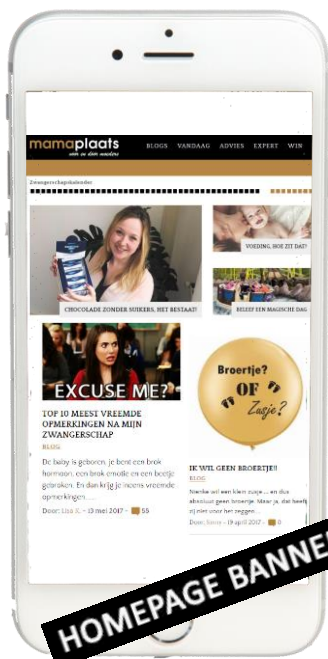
mamaplaats
voor en door moeders

BLOGS VANDAAG ADVIES EXPERT WIN

Zwangerschapskalender

CHOCOLADE ZONDER SUIKERS, HET BESTAAT!

VOEDING, HOE ZIT DAT?

BELEEF EEN MAGISCHE DAG

EXCUSE ME?

TOP 10 MEEST VREEMDE OPMERKINGEN NA MIJN ZWANGERSCHAP

BLOG

De baby is geboren, je bent een brok hormoon, een brok emotie en een beetje gebroken. En dan krijg je ineens vreemde opmerkingen.....

Door: Lisa X. - 10 mei 2017 - 55

Broertje? OF Zusje?

IK WIL GEEN BROERTJE!!

BLOG

Nienke wil een klein zusje ... en dus absoluut geen broertje. Maar je, dat heeft zij niet voor het zeggen..

Door: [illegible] - 19 april 2017 - 0

HOMEPAGE BANNE